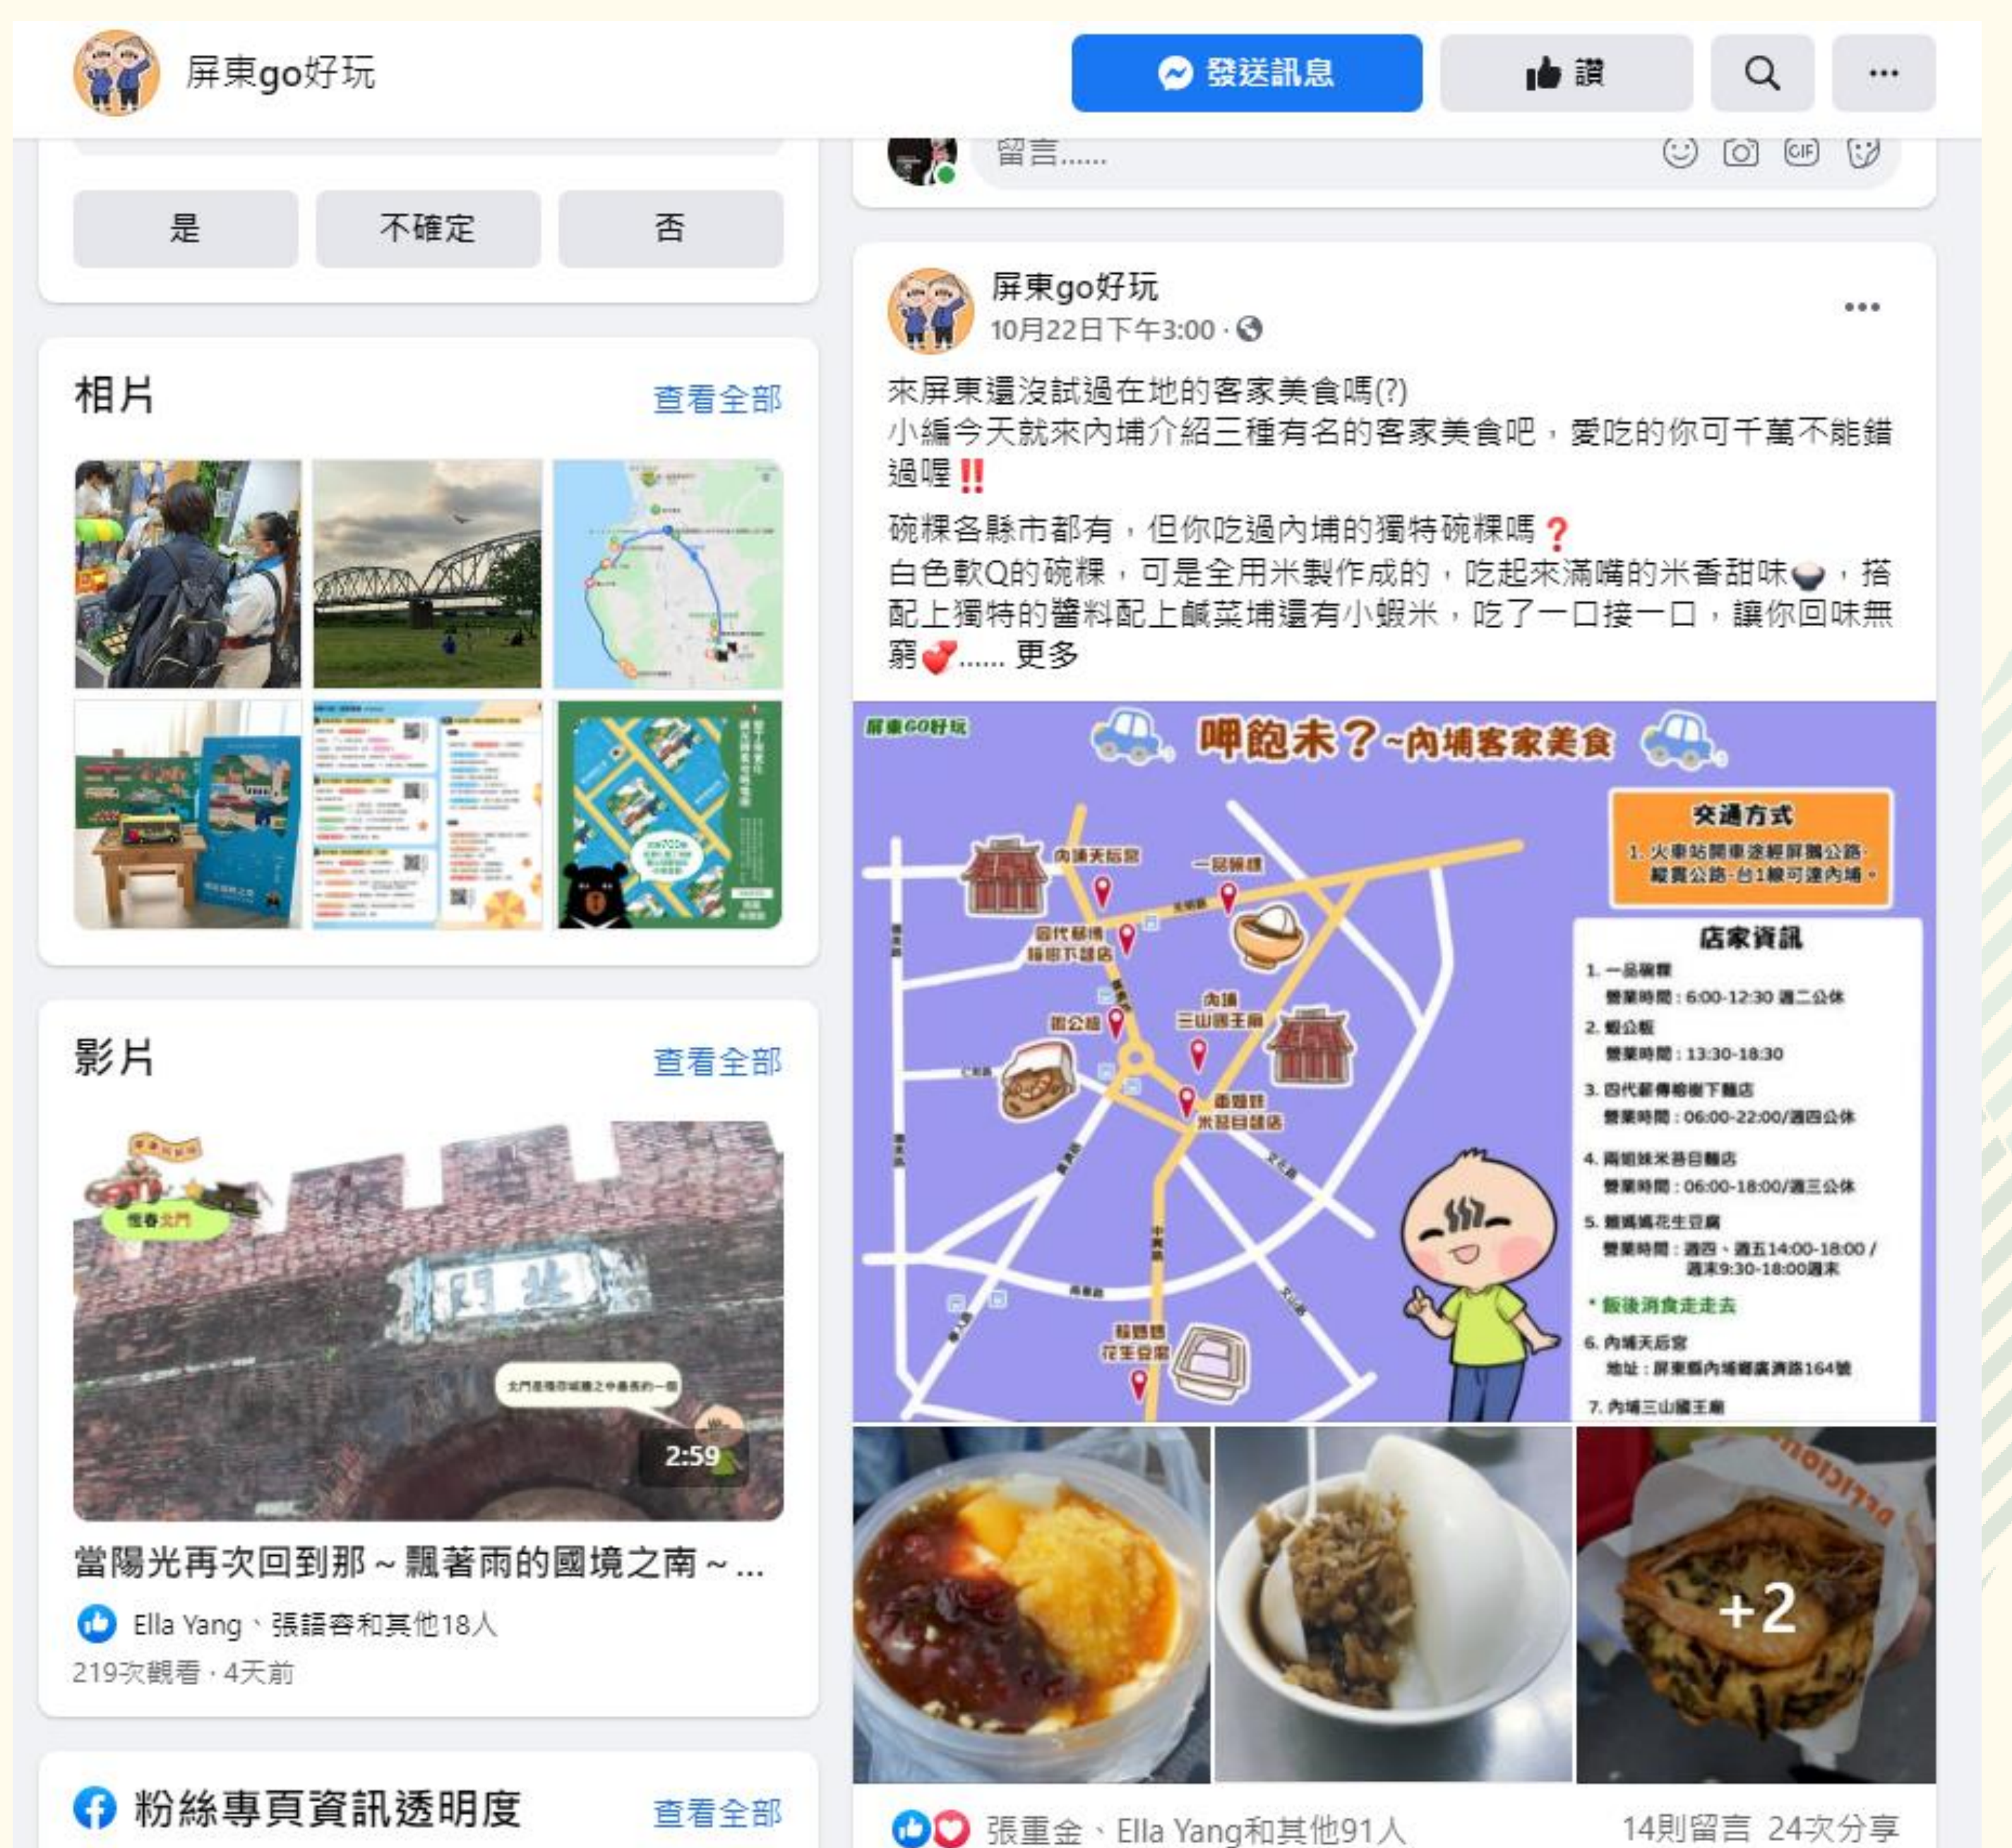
屏東go好玩

發送訊息

讚

是 不確定 否

留言......

屏東go好玩
10月22日下午3:00 ·

來屏東還沒試過在地的客家美食嗎(?)
小編今天就來內埔介紹三種有名的客家美食吧，愛吃的你可千萬不能錯過喔‼️

碗粿各縣市都有，但你吃過內埔的獨特碗粿嗎❓
白色軟Q的碗粿，可是全用米製作成的，吃起來滿嘴的米香甜味🍚，搭配上獨特的醬料配上鹹菜埔還有小蝦米，吃了一口接一口，讓你回味無窮💕...... 更多

屏東GO好玩

呷飽未？~內埔客家美食

交通方式
1. 火車站開車途經屏鵝公路、縱貫公路-台1線可達內埔。

店家資訊
1. 一品碗粿
營業時間：6:00-12:30 週二公休
2. 蝦公粄
營業時間：13:30-18:30
3. 四代薪傳榕樹下麵店
營業時間：06:00-22:00/週四公休
4. 兩姐妹米苔目麵店
營業時間：06:00-18:00/週三公休
5. 嬤嬤花生豆腐
營業時間：週四、週五14:00-18:00 / 週末9:30-18:00週末
＊飯後消食走走去
6. 內埔天后宮
地址：屏東縣內埔鄉廣濟路164號
7. 內埔三山國王廟

內埔天后宮
一品碗粿
四代薪傳榕樹下麵店
蝦公粄
內埔三山國王廟
兩姐妹米苔目麵店
嬤嬤花生豆腐

+2

張重金、Ella Yang和其他91人 14則留言 24次分享

相片 查看全部

影片 查看全部

北門

2:59

當陽光再次回到那～飄著雨的國境之南～...

Ella Yang、張語容和其他18人
219次觀看 · 4天前

粉絲專頁資訊透明度 查看全部